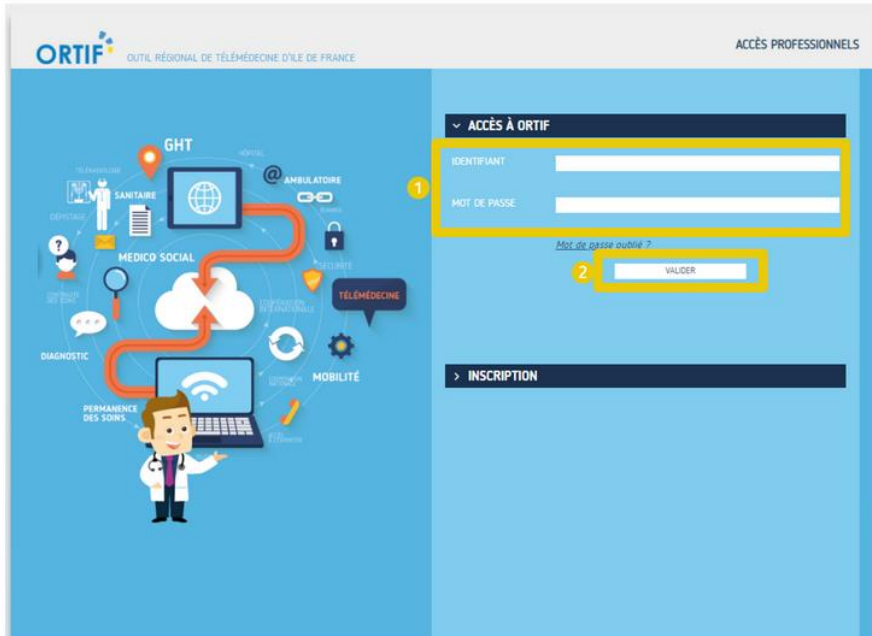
ORTIF OUTIL RÉGIONAL DE TÉLÉMÉDECINE D'ILE DE FRANCE

ACCÈS PROFESSIONNELS

GHT
TÉLÉASSISTANCE
HÔPITAL
SANITAIRE
AMBULATOIRE
DÉPISTAGE
EHPAD
MEDICO SOCIAL
SÉCURITÉ
TÉLÉMÉDECINE
CONSULTATION
DE SUIVI
COOPÉRATION
INTERNATIONALE
DIAGNOSTIC
MOBILITÉ
PERMANENCE
DES SOINS
EXPERTISE

ACCÈS À ORTIF
1
IDENTIFIANT
MOT DE PASSE
Mot de passe oublié ?
2
VALIDER

INSCRIPTION